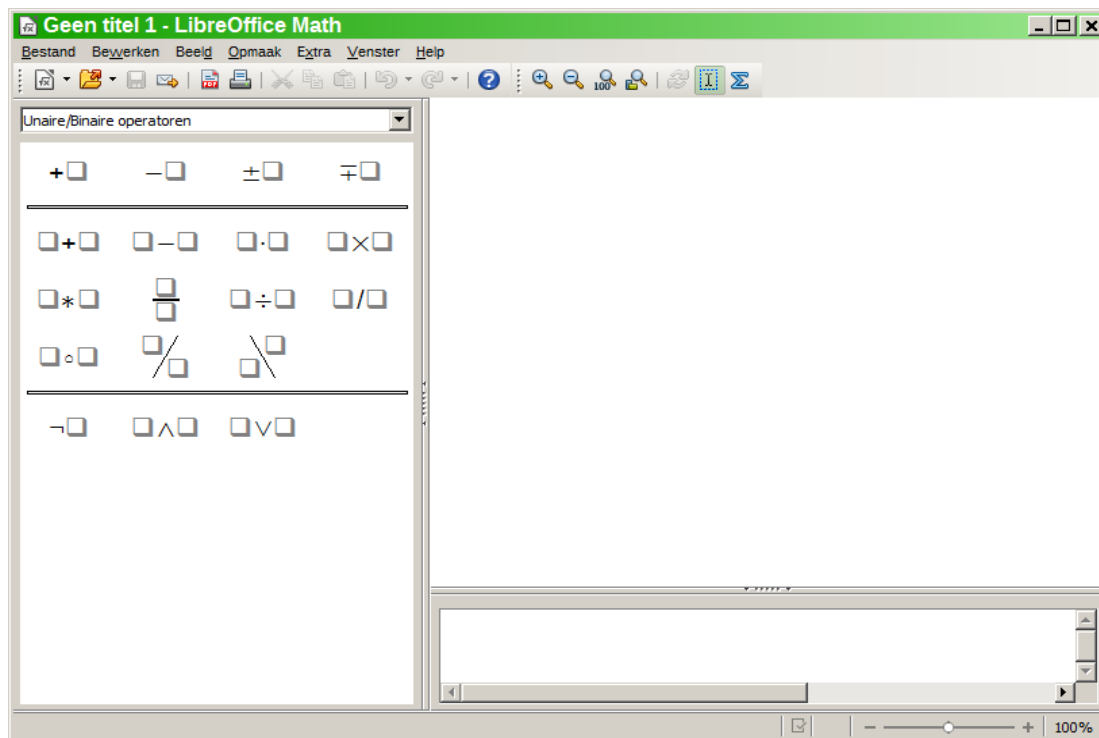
Geen titel 1 - LibreOffice Math

Bestand Bewerken Beeld Opmaak Extra Venster Help

Unaire/Binaire operatoren

$+\square$ $-\square$ $\pm\square$ $\mp\square$

$\square+\square$ $\square-\square$ $\square\cdot\square$ $\square\times\square$

$\square*\square$ $\frac{\square}{\square}$ $\square\div\square$ $\square/\square$

$\square\circ\square$ $\square/\square$ $\square\backslash\square$

$\neg\square$ $\square\wedge\square$ $\square\vee\square$

100%